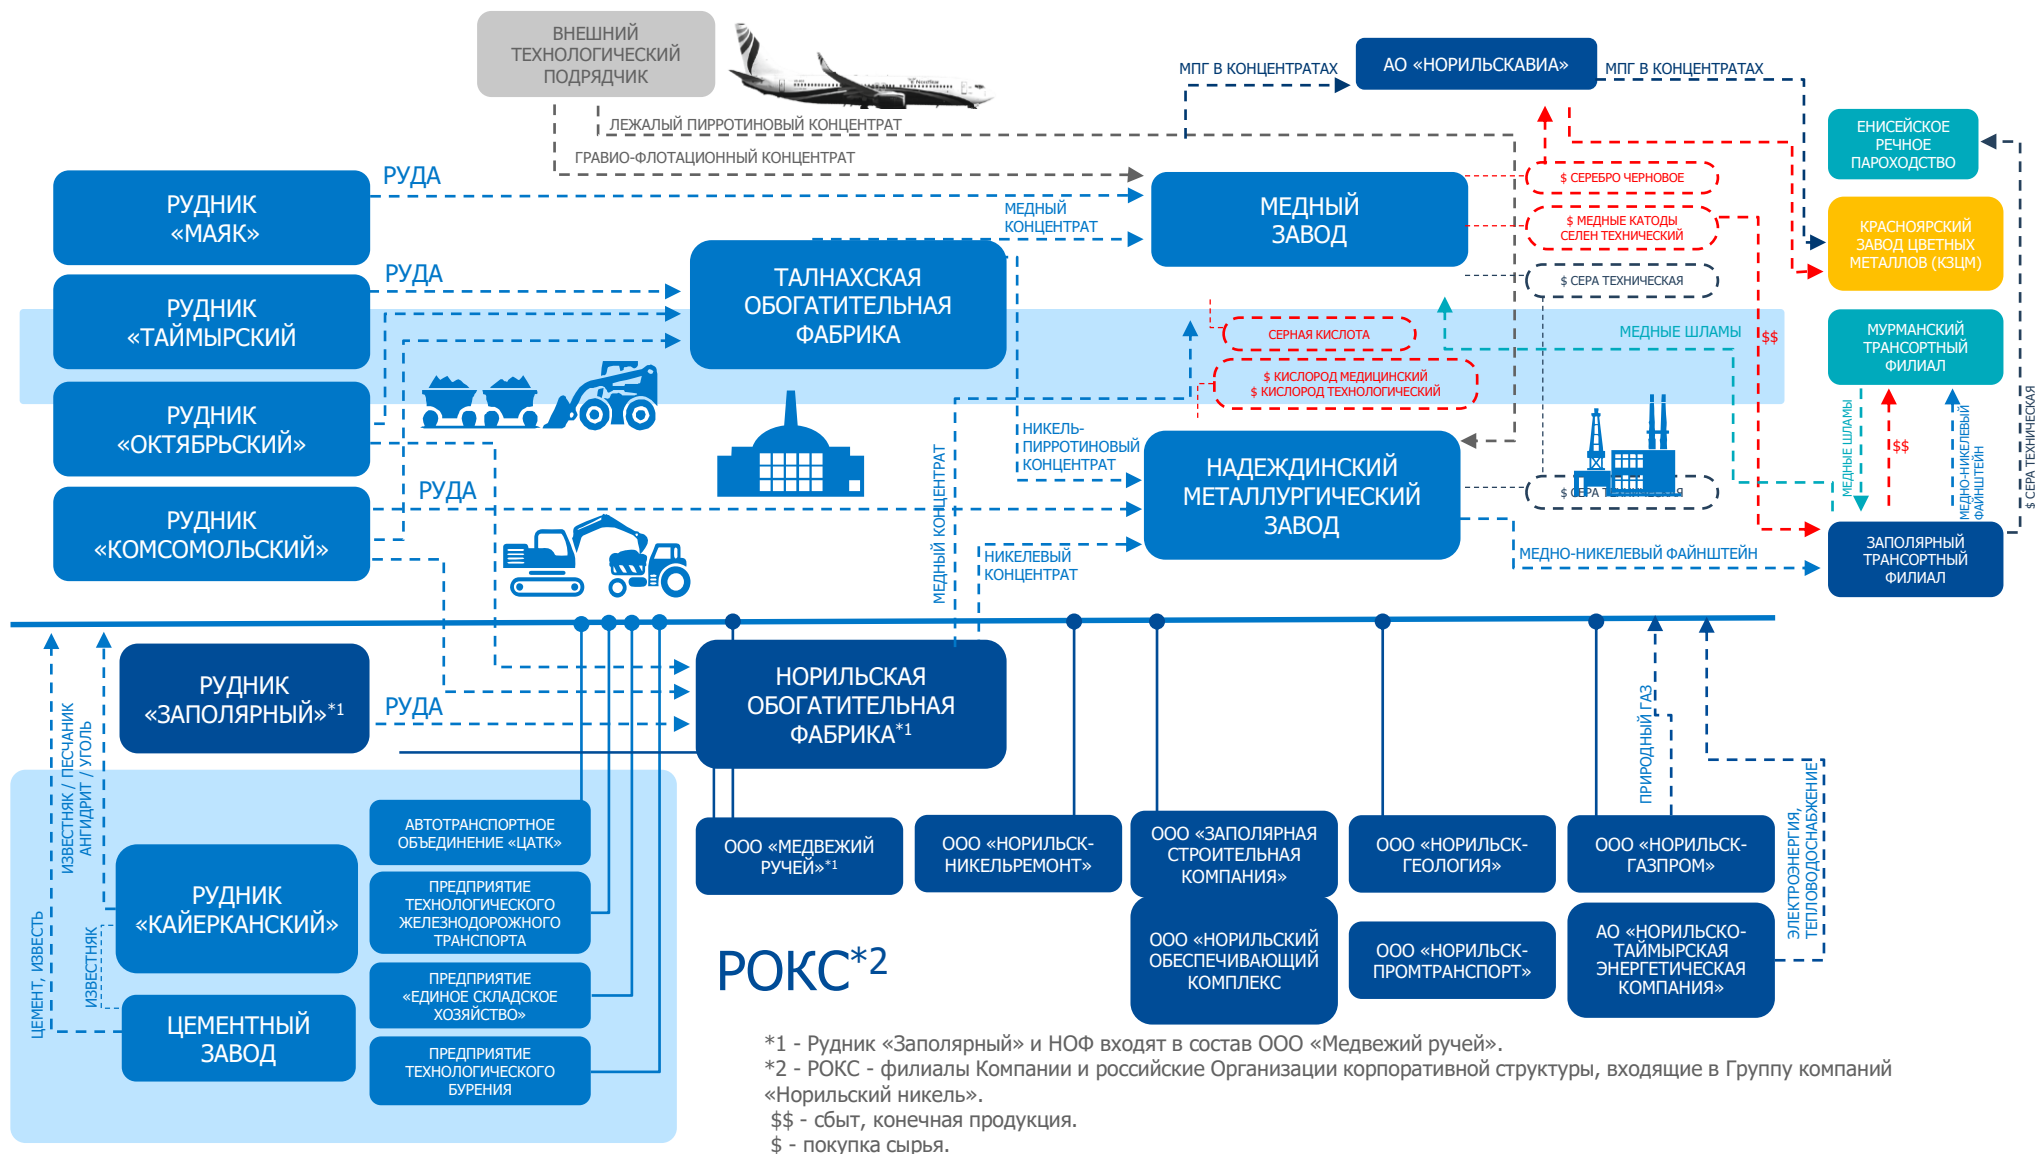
ВНЕШНИЙ ТЕХНОЛОГИЧЕСКИЙ ПОДРЯДЧИК

МПГ В КОНЦЕНТРАТАХ

АО «НОРИЛЬСКАВИА»

МПГ В КОНЦЕНТРАТАХ

ЛЕЖАЛЫЙ ПИРРОТИНОВЫЙ КОНЦЕНТРАТ

ГРАВИО-ФЛОТАЦИОННЫЙ КОНЦЕНТРАТ

ЕНИСЕЙСКОЕ РЕЧНОЕ ПАРОХОДСТВО

РУДНИК «МАЯК»

РУДА

МЕДНЫЙ КОНЦЕНТРАТ

МЕДНЫЙ ЗАВОД

$ СЕРЕБРО ЧЕРНОВОЕ

$ МЕДНЫЕ КАТОДЫ СЕЛЕН ТЕХНИЧЕСКИЙ

КРАСНОЯРСКИЙ ЗАВОД ЦВЕТНЫХ МЕТАЛЛОВ (КЗЦМ)

$ СЕРА ТЕХНИЧЕСКАЯ

РУДНИК «ТАЙМЫРСКИЙ»

РУДА

ТАЛНАХСКАЯ ОБОГАТИТЕЛЬНАЯ ФАБРИКА

СЕРНАЯ КИСЛОТА

МЕДНЫЕ ШЛАМЫ

$$

МУРМАНСКИЙ ТРАНСПОРТНЫЙ ФИЛИАЛ

$ КИСЛОРОД МЕДИЦИНСКИЙ
$ КИСЛОРОД ТЕХНОЛОГИЧЕСКИЙ

РУДНИК «ОКТЯБРЬСКИЙ»

НИКЕЛЬ-ПИРРОТИНОВЫЙ КОНЦЕНТРАТ

НАДЕЖДИНСКИЙ МЕТАЛЛУРГИЧЕСКИЙ ЗАВОД

МЕДНЫЕ ШЛАМЫ

$$

МЕДНО-НИКЕЛЕВЫЙ ФАЙНШТЕЙН

$ СЕРА ТЕХНИЧЕСКАЯ

РУДА

МЕДНЫЙ КОНЦЕНТРАТ

$ СЕРА ТЕХНИЧЕСКАЯ

РУДНИК «КОМСОМОЛЬСКИЙ»

НИКЕЛЕВЫЙ КОНЦЕНТРАТ

МЕДНО-НИКЕЛЕВЫЙ ФАЙНШТЕЙН

ЗАПОЛЯРНЫЙ ТРАНСПОРТНЫЙ ФИЛИАЛ

РУДНИК «ЗАПОЛЯРНЫЙ»*1

РУДА

НОРИЛЬСКАЯ ОБОГАТИТЕЛЬНАЯ ФАБРИКА*1

ИЗВЕСТНЯК / ПЕСЧАНИК АНГИДРИТ / УГОЛЬ

ПРИРОДНЫЙ ГАЗ

ЭЛЕКТРОЭНЕРГИЯ, ТЕПЛОВОДОСНАБЖЕНИЕ

АВТОТРАНСПОРТНОЕ ОБЪЕДИНЕНИЕ «ЦАТК»

РУДНИК «КАЙЕРКАНСКИЙ»

ПРЕДПРИЯТИЕ ТЕХНОЛОГИЧЕСКОГО ЖЕЛЕЗНОДОРОЖНОГО ТРАНСПОРТА

ООО «МЕДВЕЖИЙ РУЧЕЙ»*1

ООО «НОРИЛЬСК-НИКЕЛЬРЕМОНТ»

ООО «ЗАПОЛЯРНАЯ СТРОИТЕЛЬНАЯ КОМПАНИЯ»

ООО «НОРИЛЬСК-ГЕОЛОГИЯ»

ООО «НОРИЛЬСК-ГАЗПРОМ»

ЦЕМЕНТ, ИЗВЕСТЬ

ИЗВЕСТНЯК

ПРЕДПРИЯТИЕ «ЕДИНОЕ СКЛАДСКОЕ ХОЗЯЙСТВО»

РОКС*2

ООО «НОРИЛЬСКИЙ ОБЕСПЕЧИВАЮЩИЙ КОМПЛЕКС

ООО «НОРИЛЬСК-ПРОМТРАНСПОРТ»

АО «НОРИЛЬСКО-ТАЙМЫРСКАЯ ЭНЕРГЕТИЧЕСКАЯ КОМПАНИЯ»

ЦЕМЕНТНЫЙ ЗАВОД

ПРЕДПРИЯТИЕ ТЕХНОЛОГИЧЕСКОГО БУРЕНИЯ

*1 - Рудник «Заполярный» и НОФ входят в состав ООО «Медвежий ручей».
*2 - РОКС - филиалы Компании и российские Организации корпоративной структуры, входящие в Группу компаний «Норильский никель».
$$ - сбыт, конечная продукция.
$ - покупка сырья.